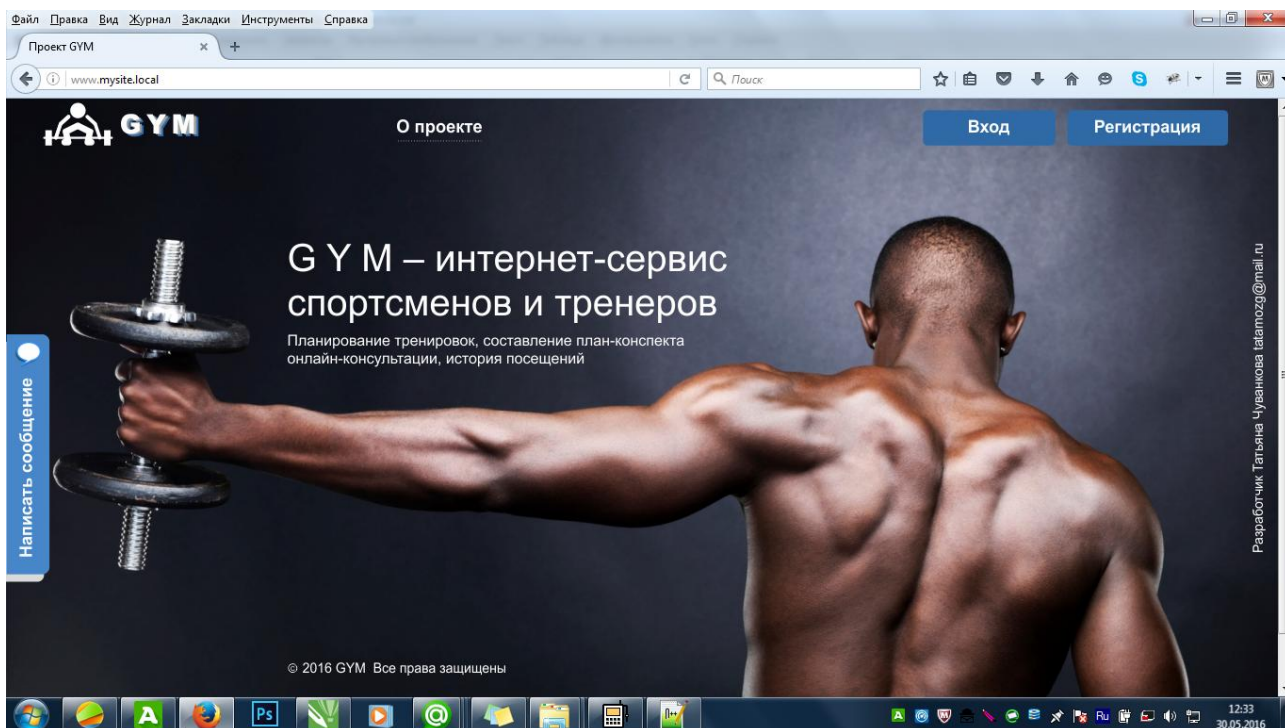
Файл Правка Вид Журнал Закладки Инструменты Справка

Проект GYM ×

www.mysite.local

Поиск

GYM

О проекте

Вход

Регистрация

G Y M – интернет-сервис спортсменов и тренеров

Планирование тренировок, составление план-конспекта онлайн-консультации, история посещений

Написать сообщение

Разработчик Татьяна Чуванкова tatamozg@mail.ru

© 2016 GYM Все права защищены

Ru

12:33
30.05.2016